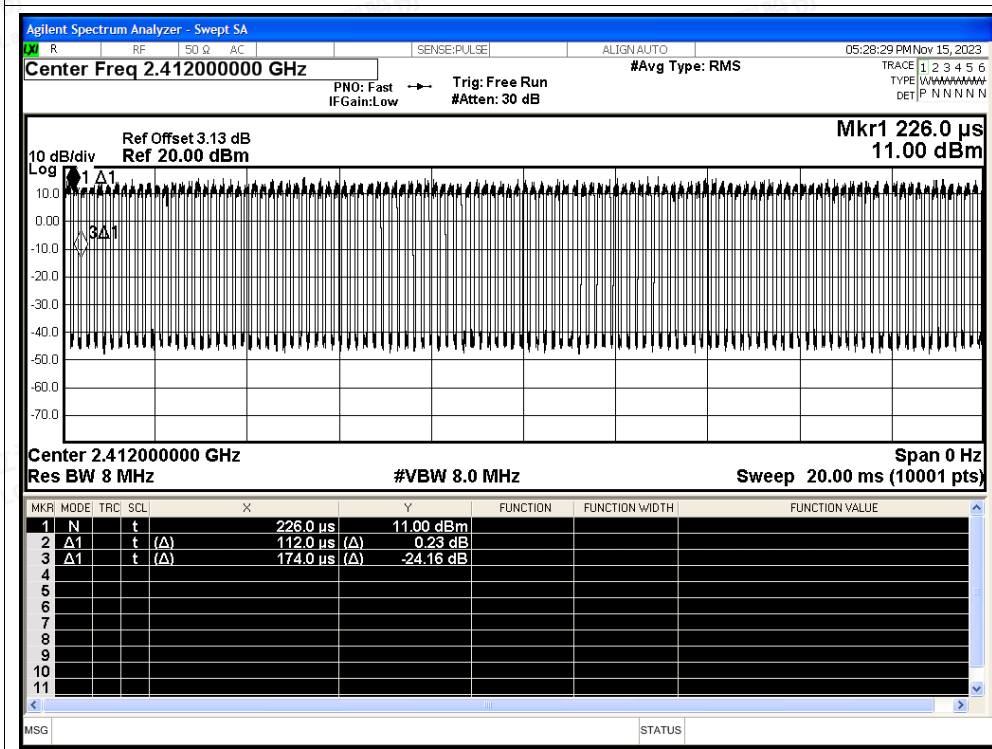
Agilent Spectrum Analyzer - Swept SA

R RF 50 Ω AC SENSE:PULSE ALIGN AUTO 05:28:29 PM Nov 15, 2023

Center Freq 2.412000000 GHz

PNO: Fast IFGain:Low

Trig: Free Run #Atten: 30 dB

#Avg Type: RMS

TRACE 1 2 3 4 5 6 TYPE WWWWWW DET P N N N N N

Ref Offset 3.13 dB
10 dB/div Ref 20.00 dBm

Mkr1 226.0 µs 11.00 dBm

Log

1 Δ1

3Δ1

10.0
0.00
-10.0
-20.0
-30.0
-40.0
-50.0
-60.0
-70.0

Center 2.412000000 GHz
Res BW 8 MHz

#VBW 8.0 MHz

Span 0 Hz
Sweep 20.00 ms (10001 pts)

| MKR | MODE | TRC | SCL | X | Y | FUNCTION | FUNCTION WIDTH | FUNCTION VALUE |
|---|---|---|---|---|---|---|---|---|
| 1 | N |  | t | 226.0 µs | 11.00 dBm |  |  |  |
| 2 | Δ1 |  | t | (Δ) 112.0 µs | (Δ) 0.23 dB |  |  |  |
| 3 | Δ1 |  | t | (Δ) 174.0 µs | (Δ) -24.16 dB |  |  |  |
| 4 |  |  |  |  |  |  |  |  |
| 5 |  |  |  |  |  |  |  |  |
| 6 |  |  |  |  |  |  |  |  |
| 7 |  |  |  |  |  |  |  |  |
| 8 |  |  |  |  |  |  |  |  |
| 9 |  |  |  |  |  |  |  |  |
| 10 |  |  |  |  |  |  |  |  |
| 11 |  |  |  |  |  |  |  |  |

MSG STATUS